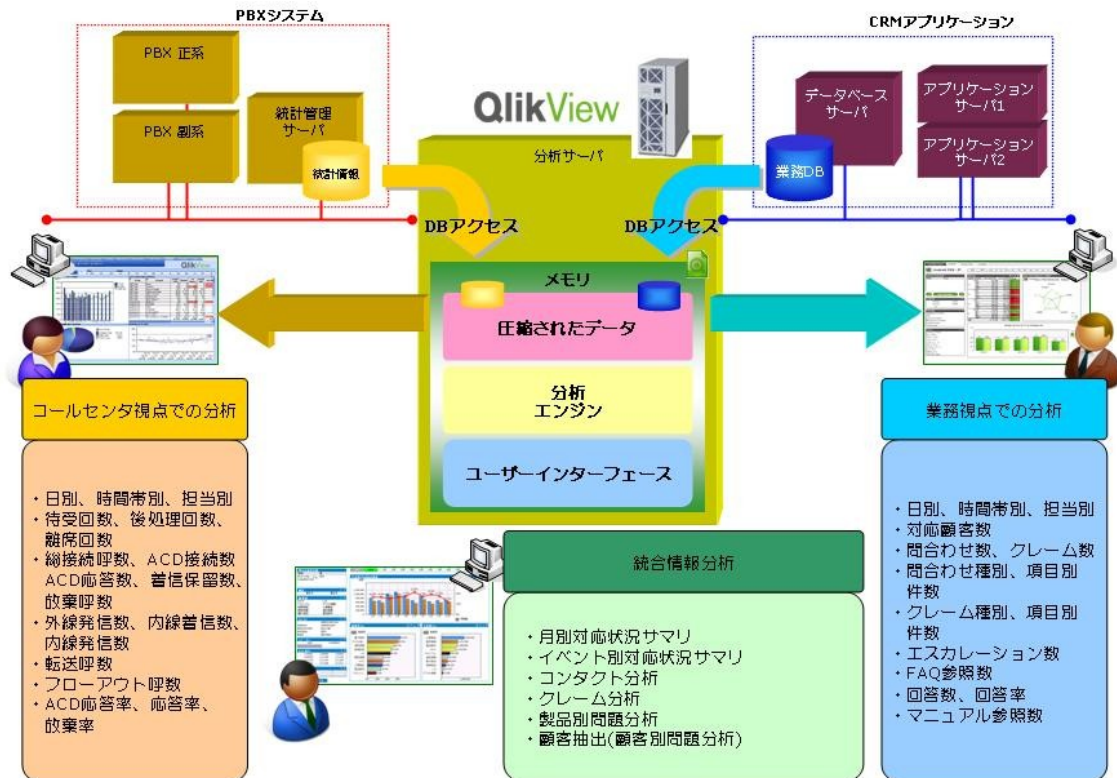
PBXシステム

PBX 正系

PBX 副系

統計管理サーバ

統計情報

QlikView

分析サーバ

CRMアプリケーション

データベースサーバ

アプリケーションサーバ1

アプリケーションサーバ2

業務DB

DBアクセス

DBアクセス

メモリ

圧縮されたデータ

分析
エンジン

ユーザーインターフェース

コールセンタ視点での分析

・日別、時間帯別、担当別
・待受回数、後処理回数、離席回数
・総接続呼数、ACD接続数 ACD応答数、着信保留数、放棄呼数
・外線発信数、内線着信数、内線発信数
・転送呼数
・フローアウト呼数
・ACD応答率、応答率、放棄率

業務視点での分析

・日別、時間帯別、担当別
・対応顧客数
・問合わせ数、クレーム数
・問合わせ種別、項目別件数
・クレーム種別、項目別件数
・エスカレーション数
・FAQ参照数
・回答数、回答率
・マニュアル参照数

統合情報分析

・月別対応状況サマリ
・イベント別対応状況サマリ
・コンタクト分析
・クレーム分析
・製品別問題分析
・顧客抽出(顧客別問題分析)